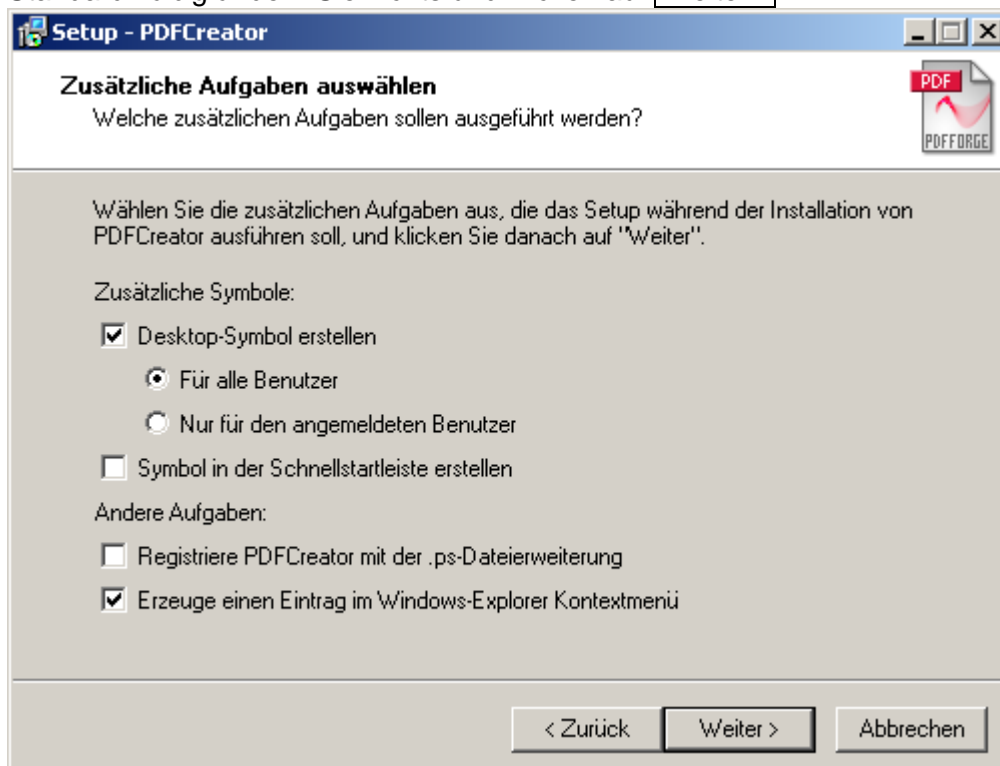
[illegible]

Setup - PDFCreator

Zusätzliche Aufgaben auswählen
Welche zusätzlichen Aufgaben sollen ausgeführt werden?

PDF
PDFFORGE

Wählen Sie die zusätzlichen Aufgaben aus, die das Setup während der Installation von PDFCreator ausführen soll, und klicken Sie danach auf "Weiter".

Zusätzliche Symbole:

Desktop-Symbol erstellen

Für alle Benutzer

Nur für den angemeldeten Benutzer

Symbol in der Schnellstartleiste erstellen

Andere Aufgaben:

Registriere PDFCreator mit der .ps-Dateierweiterung

Erzeuge einen Eintrag im Windows-Explorer Kontextmenü

< Zurück
Weiter >
Abbrechen